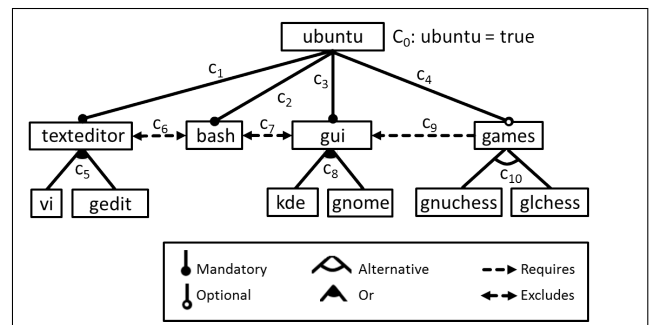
ubuntu $C_0$: ubuntu = true

$c_1$ $c_2$ $c_3$ $c_4$

texteditor $c_6$ bash $c_7$ gui $c_9$ games

$c_5$ $c_8$ $c_{10}$

vi gedit kde gnome gnuchess glchess

Mandatory
Optional
Alternative
Or
Requires
Excludes